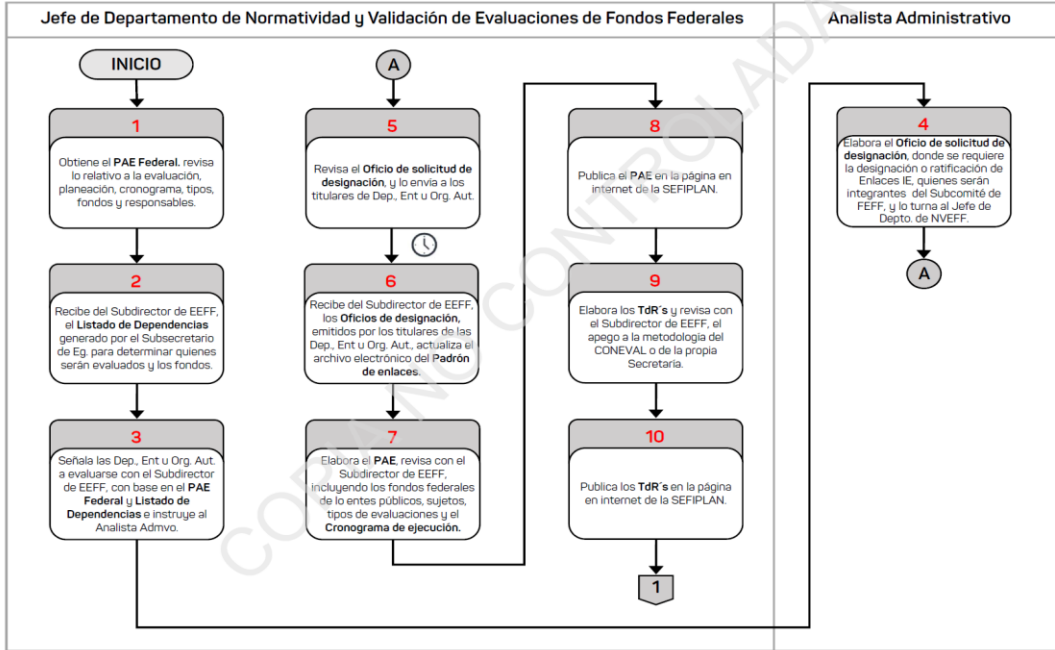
Jefe de Departamento de Normatividad y Validación de Evaluaciones de Fondos Federales

INICIO

1

Obtiene el **PAE Federal.** revisa lo relativo a la evaluación, planeación, cronograma, tipos, fondos y responsables.

2

Recibe del Subdirector de EEFF, el **Listado de Dependencias** generado por el Subsecretario de Eg. para determinar quienes serán evaluados y los fondos.

3

Señala las Dep., Ent u Org. Aut. a evaluarse con el Subdirector de EEFF, con base en el **PAE Federal** y **Listado de Dependencias** e instruye al Analista Admvo.

A

5

Revisa el **Oficio de solicitud de designación**, y lo envía a los titulares de Dep., Ent u Org. Aut.

6

Recibe del Subdirector de EEFF, los **Oficios de designación**, emitidos por los titulares de las Dep., Ent u Org. Aut., actualiza el archivo electrónico del **Padrón de enlaces**.

7

Elabora el **PAE**, revisa con el Subdirector de EEFF, incluyendo los fondos federales de lo entes públicos, sujetos, tipos de evaluaciones y el **Cronograma de ejecución.**

8

Publica el **PAE** en la página en internet de la SEFIPLAN.

9

Elabora los **TdR´s** y revisa con el Subdirector de EEFF, el apego a la metodología del CONEVAL o de la propia Secretaría.

10

Publica los **TdR´s** en la página en internet de la SEFIPLAN.

1

Analista Administrativo

4

Elabora el **Oficio de solicitud de designación**, donde se requiere la designación o ratificación de Enlaces IE, quienes serán integrantes del Subcomité de FEFF, y lo turna al Jefe de Depto. de NVEFF.

A

COPIA NO CONTROLADA